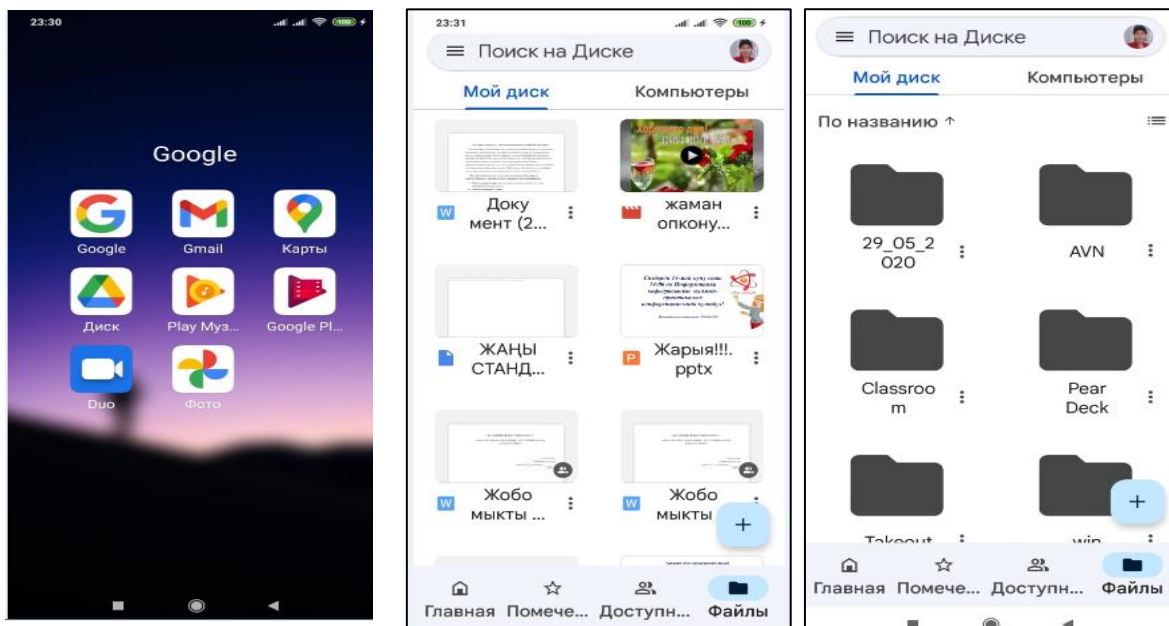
23:30

Google

Google
Gmail
Карты
Диск
Play Муз...
Google Pl...
Duo
Фото

23:31

Поиск на Диске

Мой диск
Компьютеры

Документ (2...
жаман опкону...
ЖАҢЫ СТАНД...
Жарыя!!!.pptx
Жобо мыкты ...
Жобо мыкты

Главная
Помече...
Доступн...
Файлы

Поиск на Диске

Мой диск
Компьютеры

По названию ↑

29_05_2020
AVN
Classroom
Pear Deck
Takeout
win

Главная
Помече...
Доступн...
Файлы